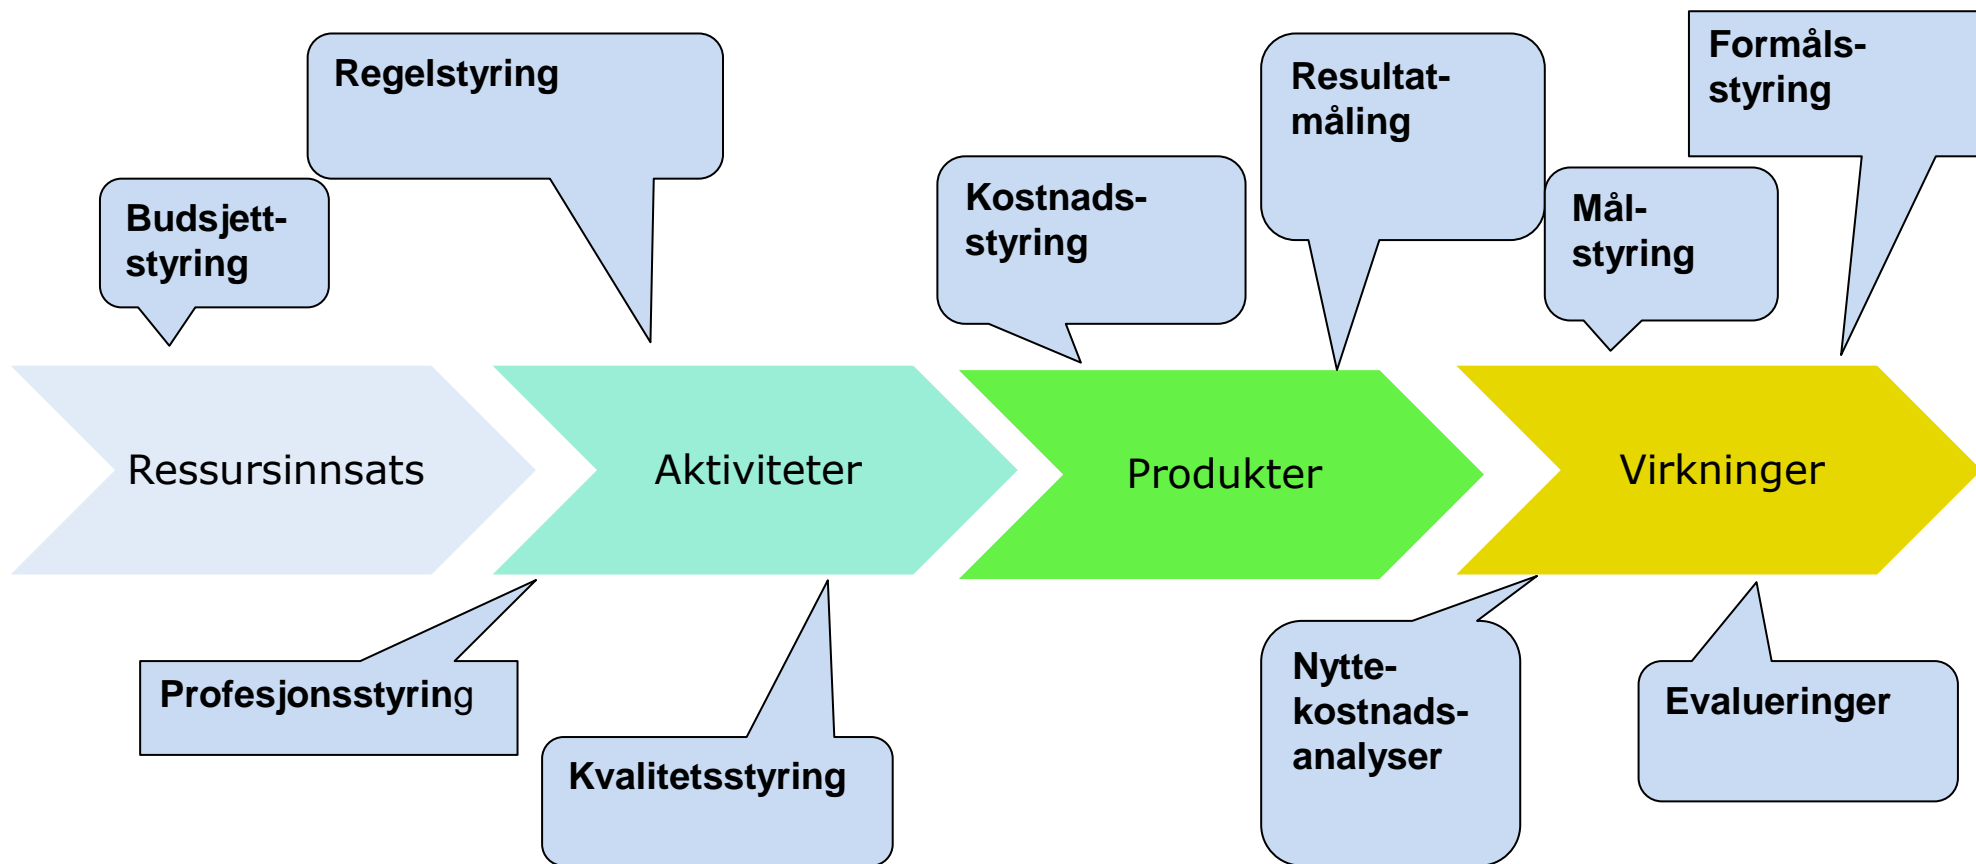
Regelstyring

Budsjett-styring

Kostnads-styring

Resultat-måling

Mål-styring

Formåls-styring

Ressursinnsats

Aktiviteter

Produkter

Virkninger

Profesjonsstyring

Kvalitetsstyring

Nytte-kostnads-analyser

Evalueringer